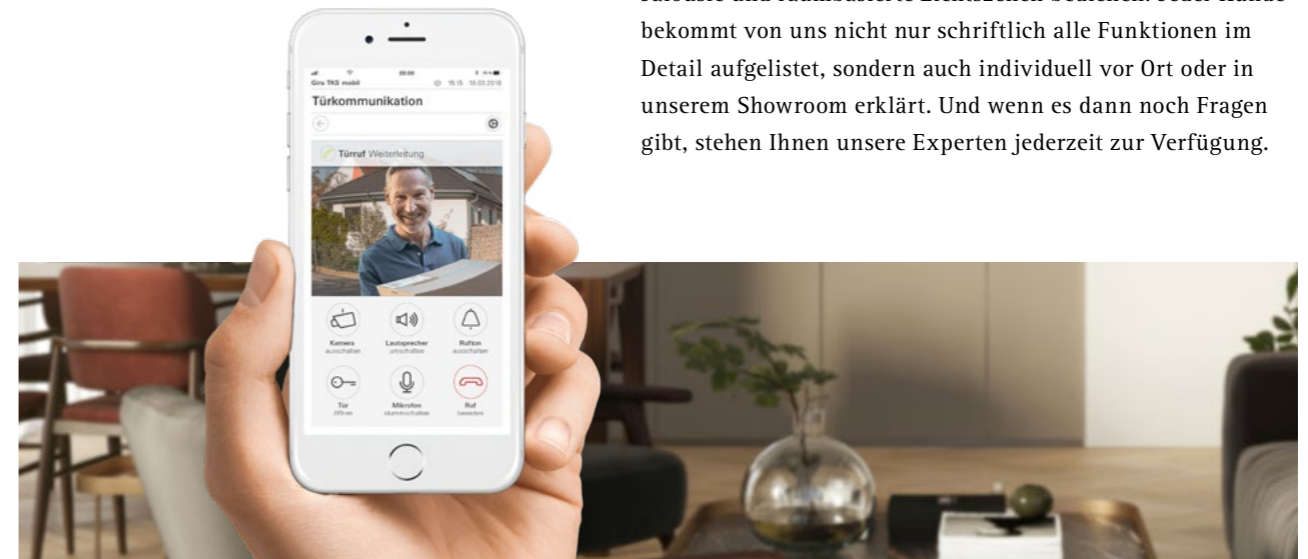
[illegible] bekommt von uns nicht nur schriftlich alle Funktionen im Detail aufgelistet, sondern auch individuell vor Ort oder in unserem Showroom erklärt. Und wenn es dann noch Fragen gibt, stehen Ihnen unsere Experten jederzeit zur Verfügung.

Gira TKS mobil 15:15 16.03.2018

Türkommunikation

Türruf Weiterleitung

Kamera ausschalten
Lautsprecher umschalten
Rufton ausschalten
Tür öffnen
Mikrofon stummschalten
Ruf beenden